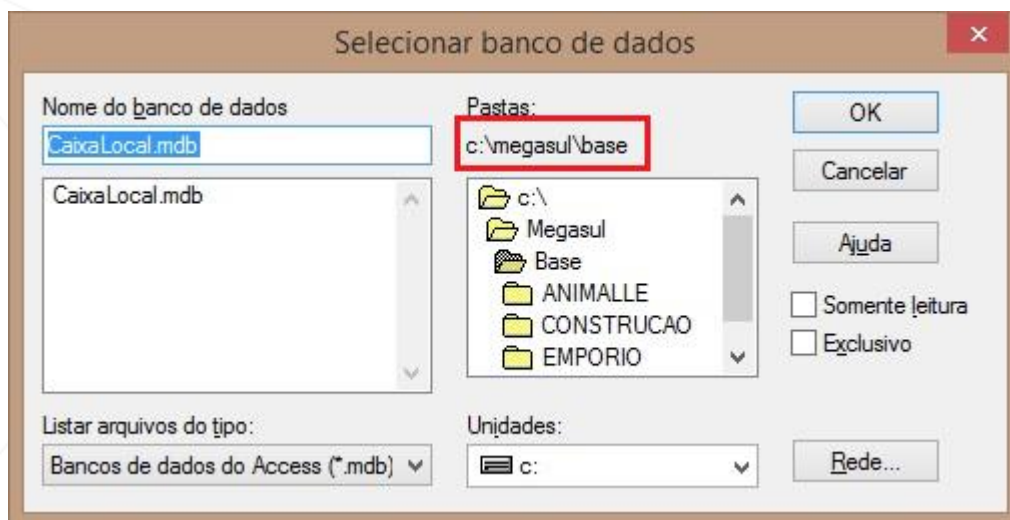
Selecionar banco de dados

Nome do banco de dados
CaixaLocal.mdb
CaixaLocal.mdb

Pastas:
c:\megasul\base
c:\
Megasul
Base
ANIMALLE
CONSTRUCAO
EMPORIO

OK
Cancelar
Ajuda
Somente leitura
Exclusivo

Listar arquivos do tipo:
Bancos de dados do Access (*.mdb)

Unidades:
c:

Rede...